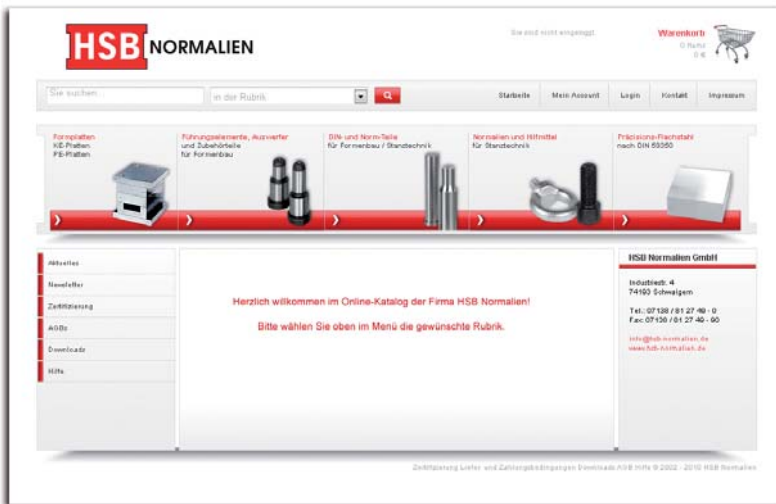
HSB NORMALIEN

Sie sind nicht eingeloggt

Warenkorb
0 Rating
0 €

Sie suchen

in der Rubrik

Startseite Mein Account Login Kontakt Impressum

Formplatten
KE-Platten
FS-Platten

Führungselemente, Auswerfer und Zubehörteile für Formenbau

DIN- und Norm-Teile für Formenbau / Stanztechnik

Normalien und Hilfsmittel für Stanztechnik

Präzisions-Flachstahl nach DIN 59350

Aktuelles
Newsletter
Zertifizierung
AGBs
Downloads
Hilfe

Herzlich willkommen im Online-Katalog der Firma HSB Normalien!

Bitte wählen Sie oben im Menü die gewünschte Rubrik.

HSB Normalien GmbH

Industriestr. 4
74193 Schwaigern

Tel.: 07138 / 81 27 40 - 0
Fax: 07138 / 81 27 40 - 90

info@hsb-normalien.de
www.hsb-normalien.de

Zertifizierung Liefer- und Zahlungsbedingungen Downloads AGB Hilfe © 2002 - 2010 HSB Normalien